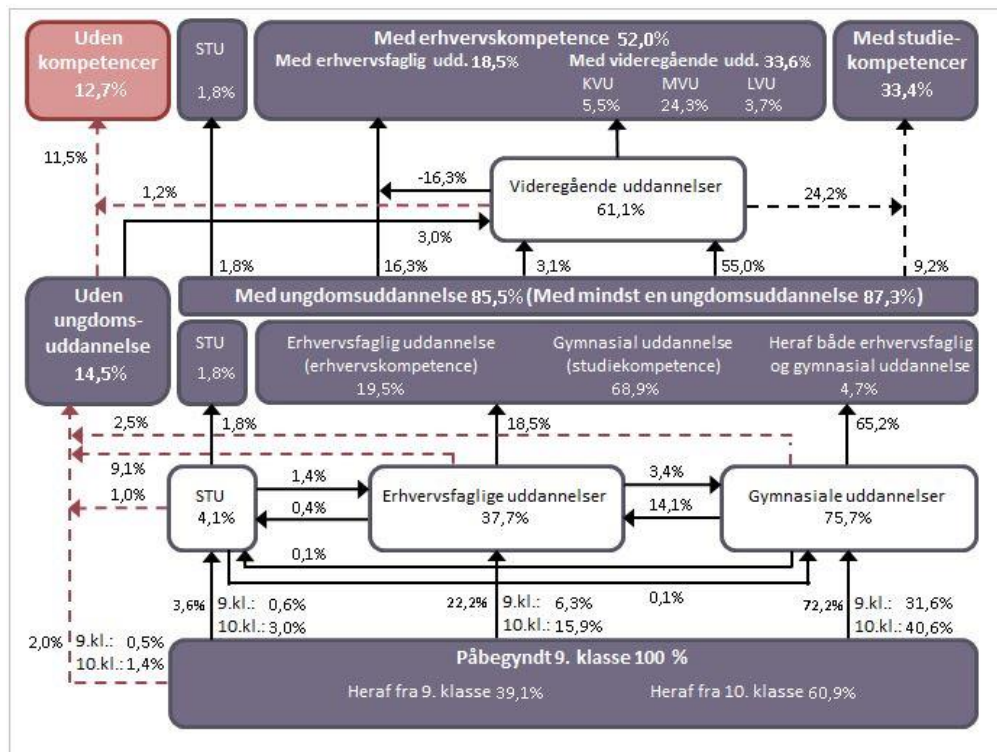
Uden kompetencer 12,7%

STU 1,8%

Med erhvervskompetence 52,0%
Med erhvervsfaglig udd. 18,5%
Med videregående udd. 33,6%
KVU 5,5%
MVU 24,3%
LVU 3,7%

Med studiekompetencer 33,4%

11,5%

1,2%

-16,3%

Videregående uddannelser 61,1%

24,2%

3,0%

1,8%

16,3%

3,1%

55,0%

9,2%

Uden ungdomsuddannelse 14,5%

Med ungdomsuddannelse 85,5% (Med mindst en ungdomsuddannelse 87,3%)

STU 1,8%

Erhvervsfaglig uddannelse (erhvervskompetence) 19,5%

Gymnasial uddannelse (studiekompetence) 68,9%

Heraf både erhvervsfaglig og gymnasial uddannelse 4,7%

2,5%

1,8%

18,5%

65,2%

9,1%

1,0%

STU 4,1%

1,4%

0,4%

Erhvervsfaglige uddannelser 37,7%

3,4%

14,1%

Gymnasiale uddannelser 75,7%

0,1%

0,1%

3,6% 9.kl.: 0,6%
10.kl.: 3,0%

22,2% 9.kl.: 6,3%
10.kl.: 15,9%

72,2% 9.kl.: 31,6%
10.kl.: 40,6%

2,0% 9.kl.: 0,5%
10.kl.: 1,4%

Påbegyndt 9. klasse 100 %
Heraf fra 9. klasse 39,1%
Heraf fra 10. klasse 60,9%